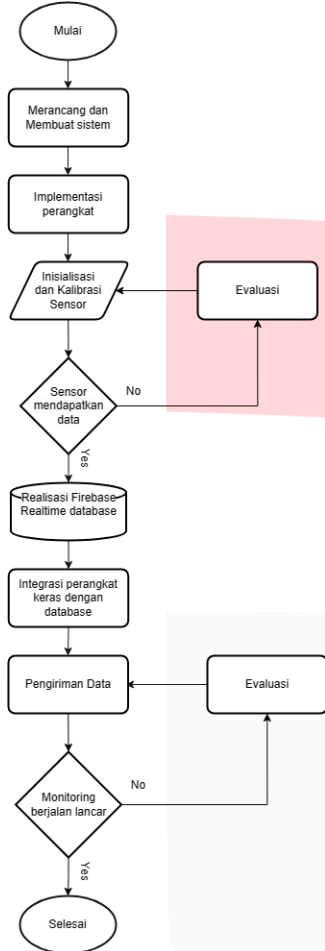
Mulai

Merancang dan Membuat sistem

Implementasi perangkat

Inisialisasi dan Kalibrasi Sensor

Evaluasi

Sensor mendapatkan data

No

Yes

Realisasi Firebase Realtime database

Integrasi perangkat keras dengan database

Pengiriman Data

Evaluasi

Monitoring berjalan lancar

No

Yes

Selesai